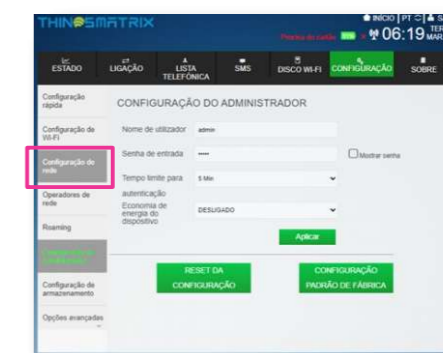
THINGSMATRIX

INÍCIO | PT | S

Perdido de cartão

06:19 TER MAR

ESTADO
LIGAÇÃO
LISTA TELEFÓNICA
SMS
DISCO WI-FI
CONFIGURAÇÃO
SOBRE

Configuração rápida
Configuração de Wi-Fi
Configuração de rede
Operadores de rede
Roaming
Configuração do administrador
Configuração de armazenamento
Opções avançadas

CONFIGURAÇÃO DO ADMINISTRADOR

Nome de utilizador: admin
Senha de entrada: •••••
Mostrar senha
Tempo limite para autenticação: 5 Min
Economia de energia do dispositivo: DESLIGADO

Aplicar

RESET DA CONFIGURAÇÃO

CONFIGURAÇÃO PADRÃO DE FÁBRICA